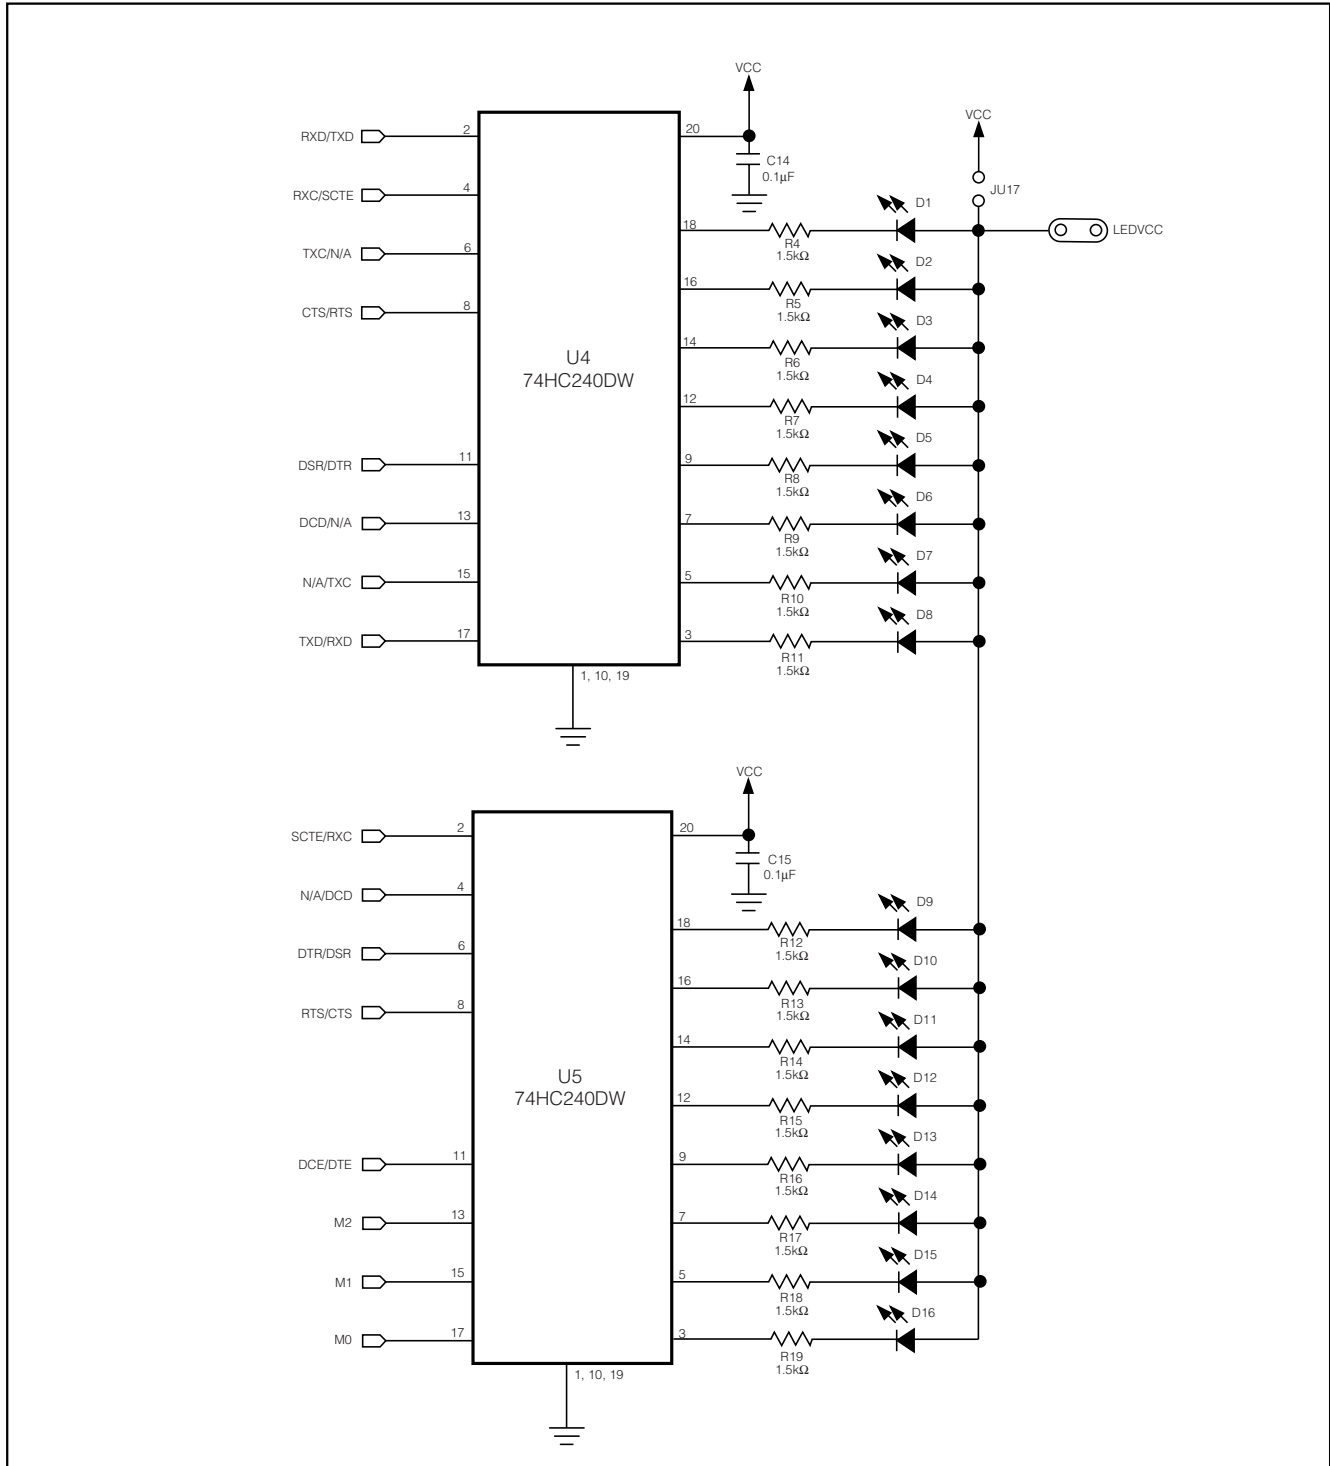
VCC

VCC

RXD/TXD 2
RXC/SCTE 4
TXC/N/A 6
CTS/RTS 8

U4
74HC240DW

DSR/DTR 11
DCD/N/A 13
N/A/TXC 15
TXD/RXD 17

20
C14
0.1µF

JU17

18 R4 1.5kΩ D1
LEDVCC
16 R5 1.5kΩ D2
14 R6 1.5kΩ D3
12 R7 1.5kΩ D4
9 R8 1.5kΩ D5
7 R9 1.5kΩ D6
5 R10 1.5kΩ D7
3 R11 1.5kΩ D8

1, 10, 19

VCC

SCTE/RXC 2
N/A/DCD 4
DTR/DSR 6
RTS/CTS 8

U5
74HC240DW

DCE/DTE 11
M2 13
M1 15
M0 17

20
C15
0.1µF

18 R12 1.5kΩ D9
16 R13 1.5kΩ D10
14 R14 1.5kΩ D11
12 R15 1.5kΩ D12
9 R16 1.5kΩ D13
7 R17 1.5kΩ D14
5 R18 1.5kΩ D15
3 R19 1.5kΩ D16

1, 10, 19